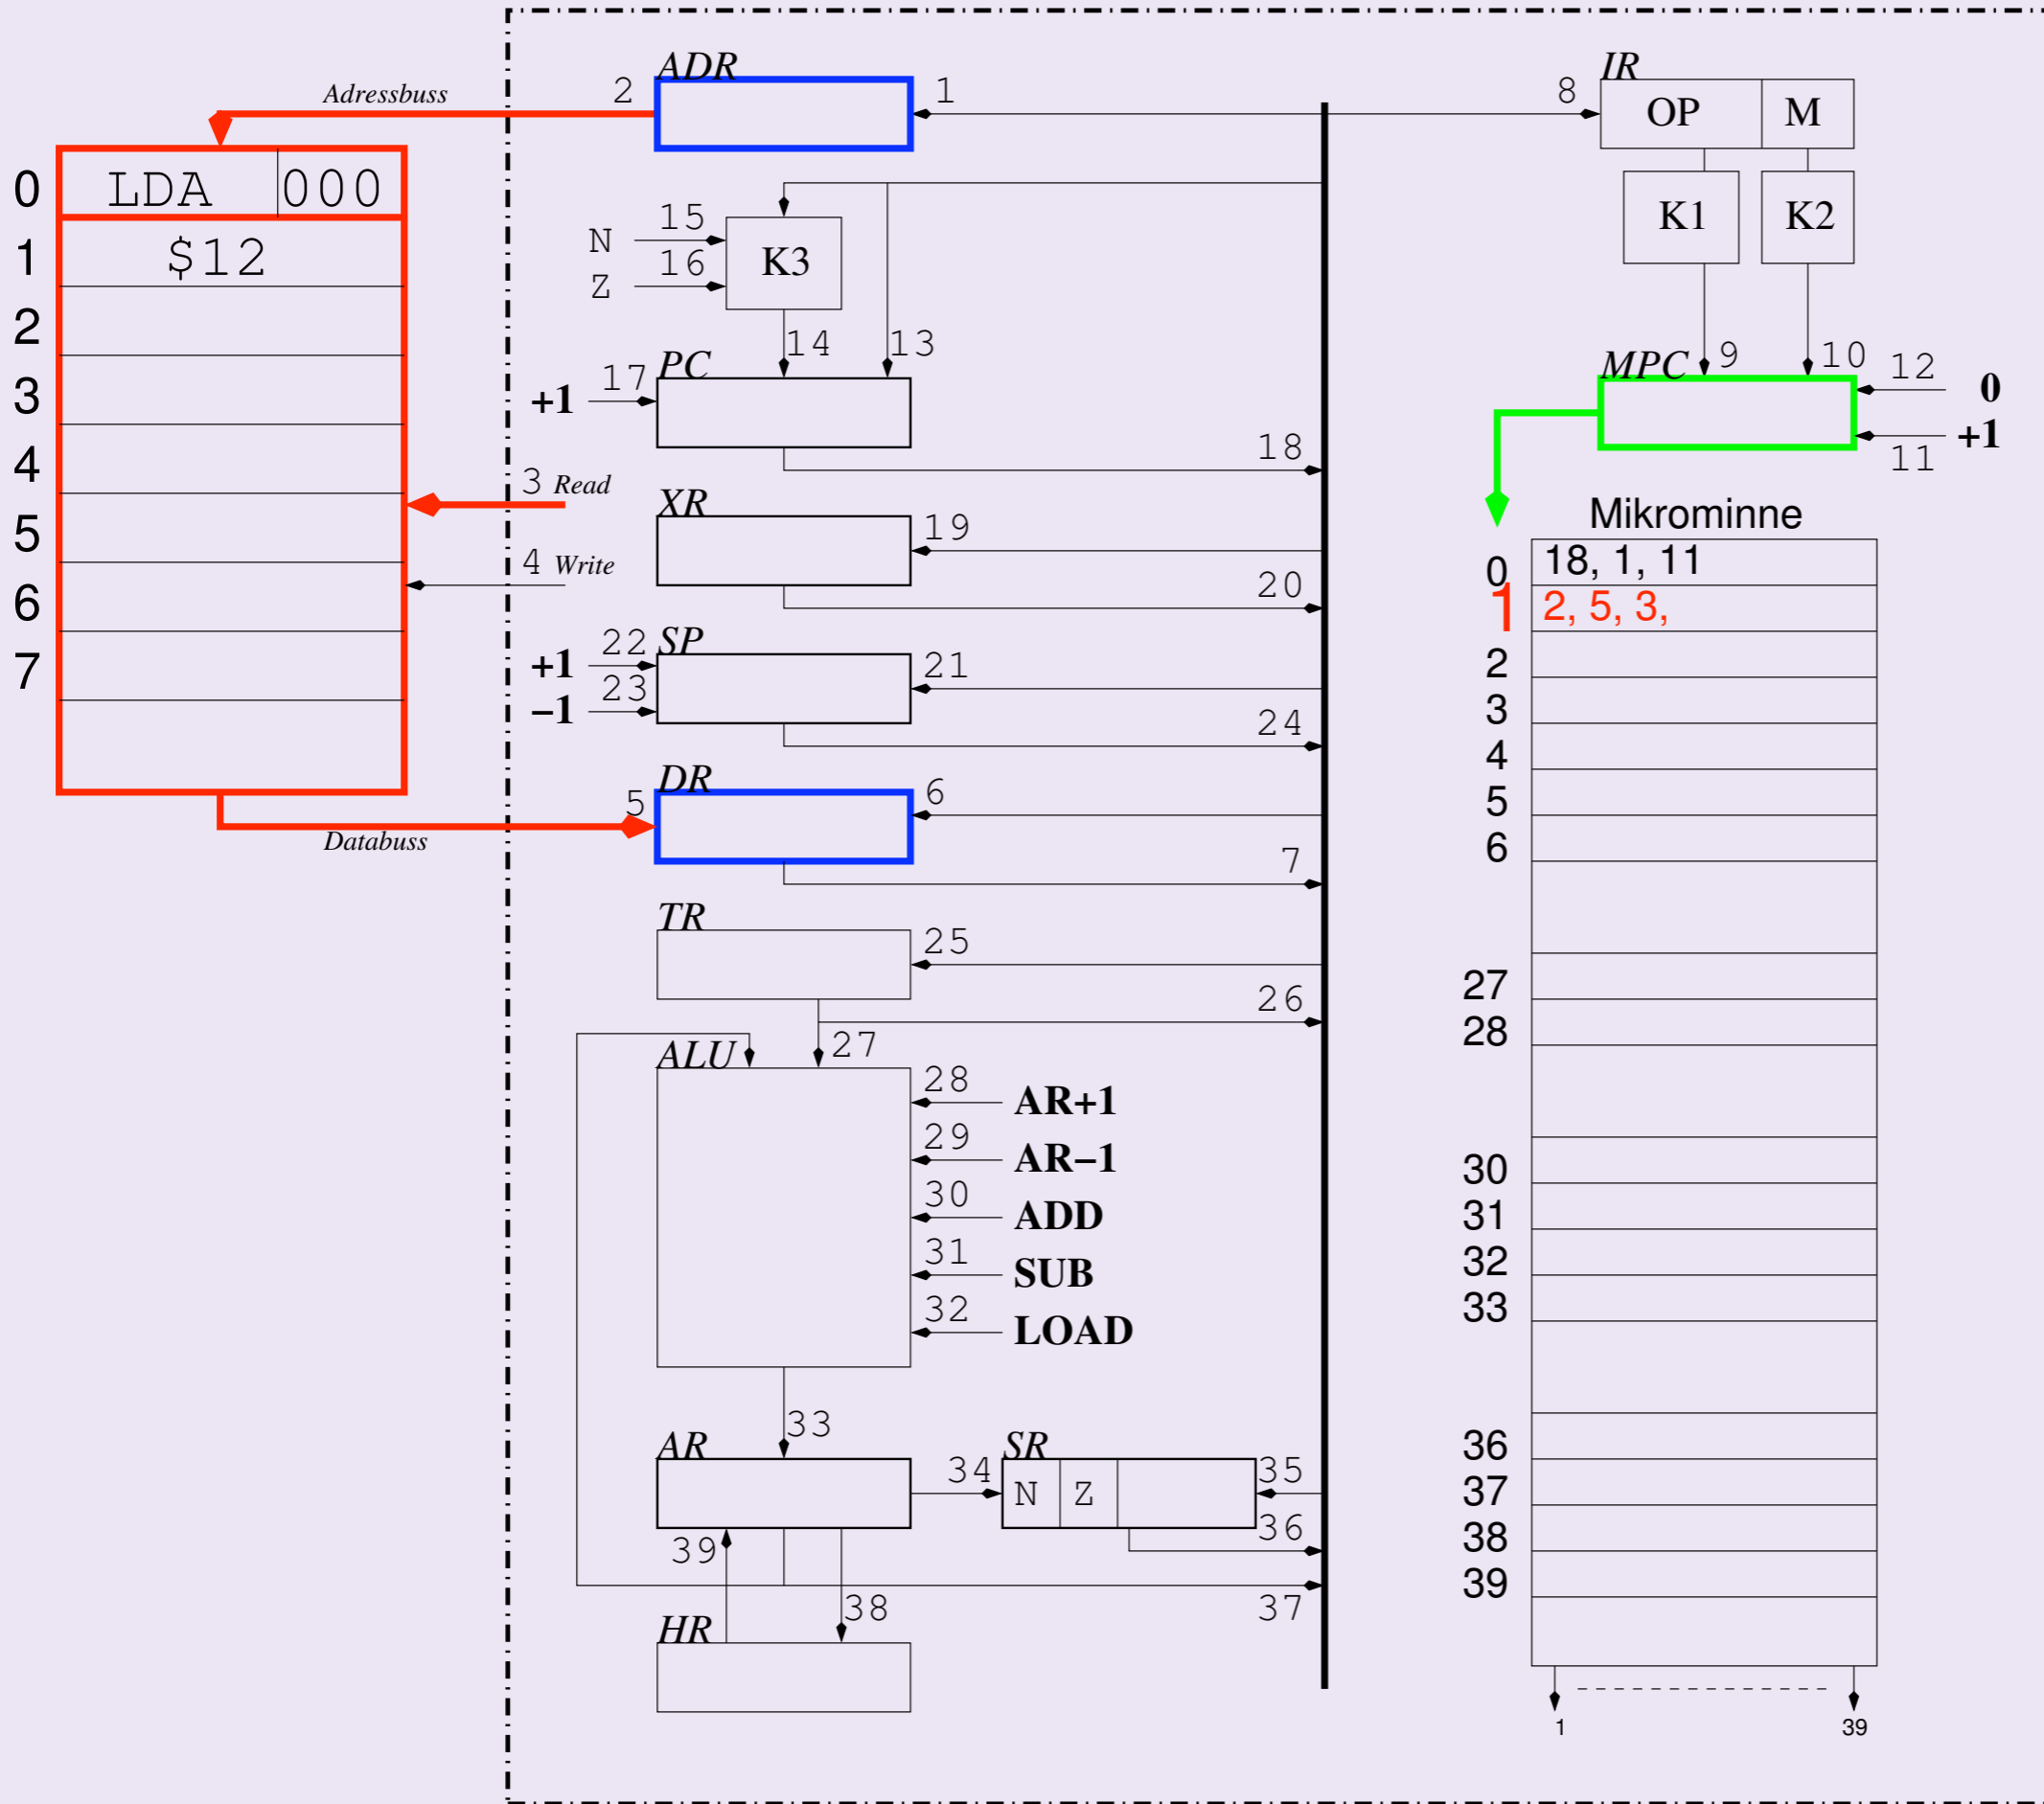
Adressbuss
ADR
2
1
IR
8
OP
M
0
LDA
000
1
$12
2
3
4
5
6
7
K1
K2
15
N
16
K3
Z
14
13
PC
17
+1
MPC
9
10
12
0
+1
11
18
3 Read
XR
19
4 Write
Mikrominne
20
0
18, 1, 11
1
2, 5, 3,
22
SP
+1
21
23
−1
24
2
3
4
5
6
DR
5
6
Databuss
7
TR
25
26
27
28
ALU
27
28
AR+1
29
AR−1
30
ADD
31
SUB
32
LOAD
30
31
32
33
33
36
37
38
39
AR
SR
34
35
N
Z
36
39
38
37
HR
1
39